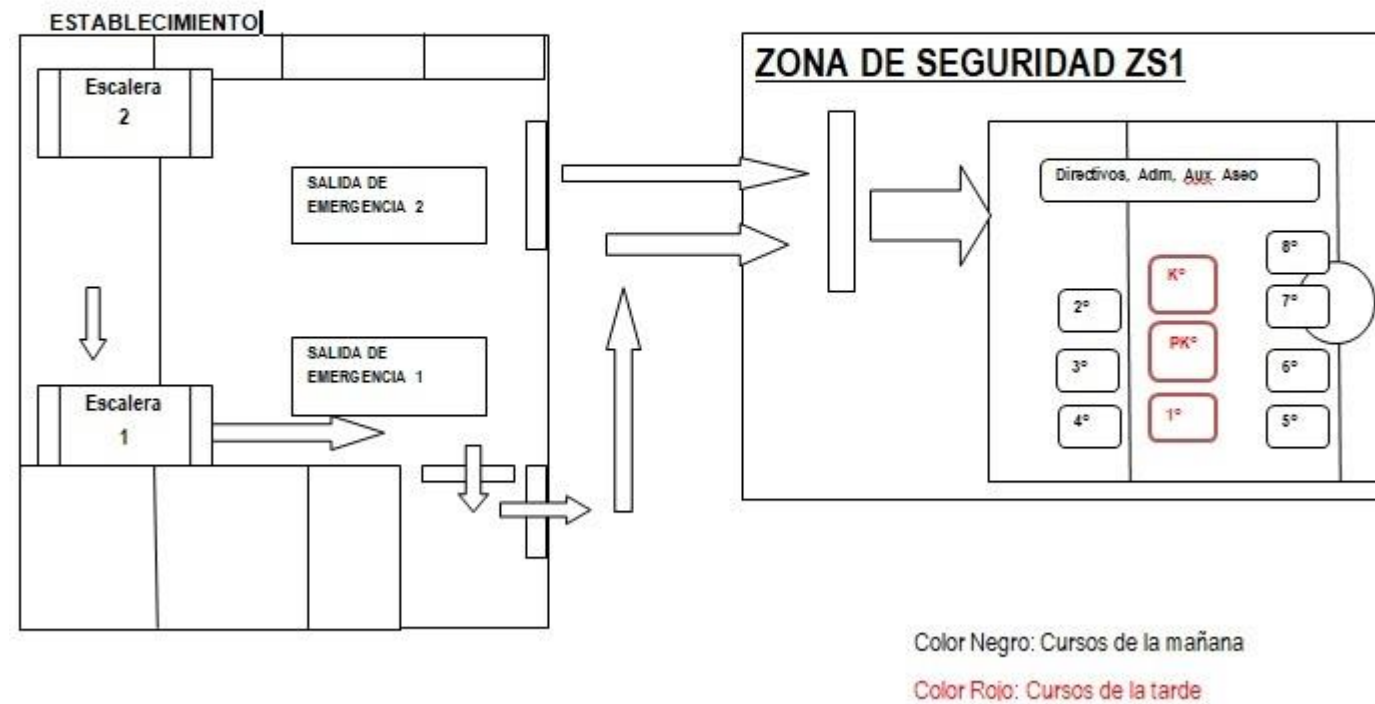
ESTABLECIMIENTO

Escalera 2

SALIDA DE EMERGENCIA 2

SALIDA DE EMERGENCIA 1

Escalera 1

ZONA DE SEGURIDAD ZS1

Directivos, Adm, Aux, Aseo

8°

K°

7°

2°

PK°

3°

6°

4°

1°

5°

Color Negro: Cursos de la mañana

Color Rojo: Cursos de la tarde